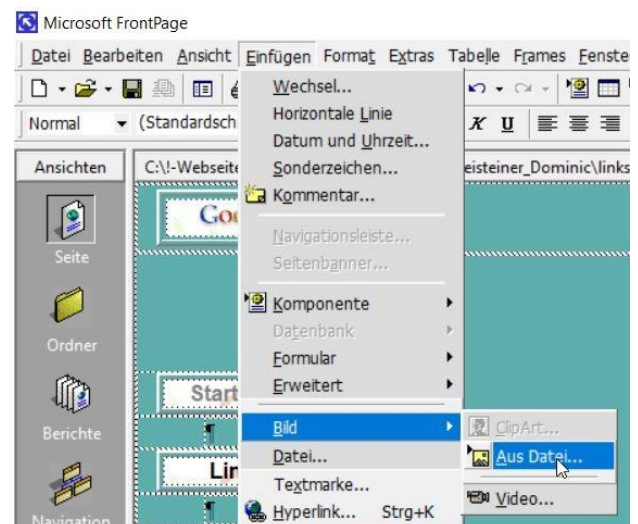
Microsoft FrontPage

Datei Bearbeiten Ansicht Einfügen Format Extras Tabelle Frames Fenste

Normal (Standardsch

Ansichten C:\!-Webseite eisteiner_Dominic\links

Seite

Ordner

Berichte

Navigation

Goo

Start

Lin

Wechsel...
Horizontale Linie
Datum und Uhrzeit...
Sonderzeichen...
Kommentar...
Navigationsleiste...
Seitenbanner...
Komponente
Datenbank
Formular
Erweitert
Bild
Datei...
Textmarke...
Hyperlink... Strg+K

ClipArt...
Aus Datei...
Video...